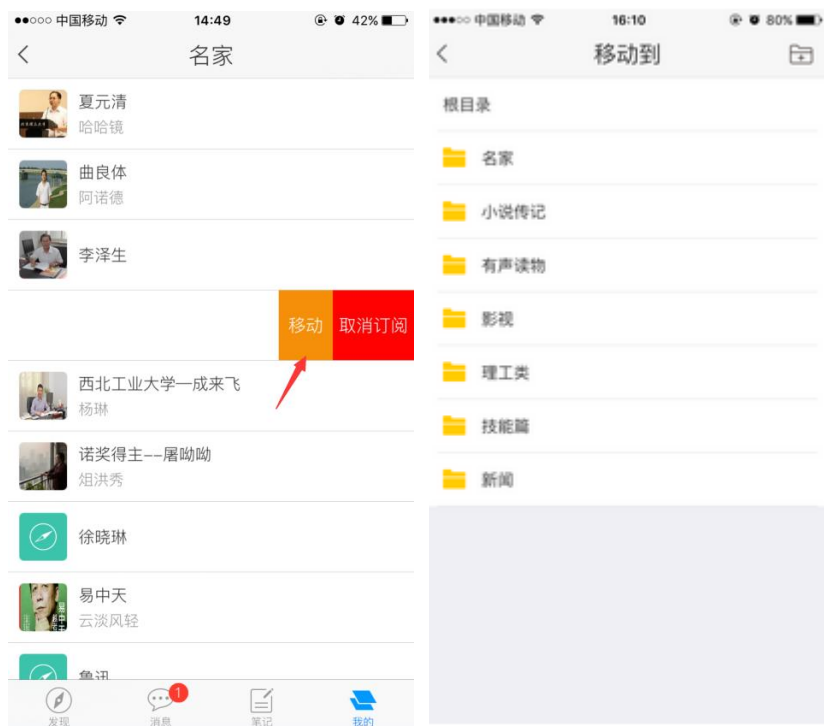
●●○○○ 中国移动 14:49 42%

<

名家

夏元清
哈哈镜

曲良体
阿诺德

李泽生

移动 取消订阅

西北工业大学—成来飞
杨琳

诺奖得主––屠呦呦
俎洪秀

徐晓琳

易中天
云淡风轻

鲁迅

发现 消息 1 笔记 我的

●●●○○ 中国移动 16:10 80%

<

移动到

根目录

名家

小说传记

有声读物

影视

理工类

技能篇

新闻